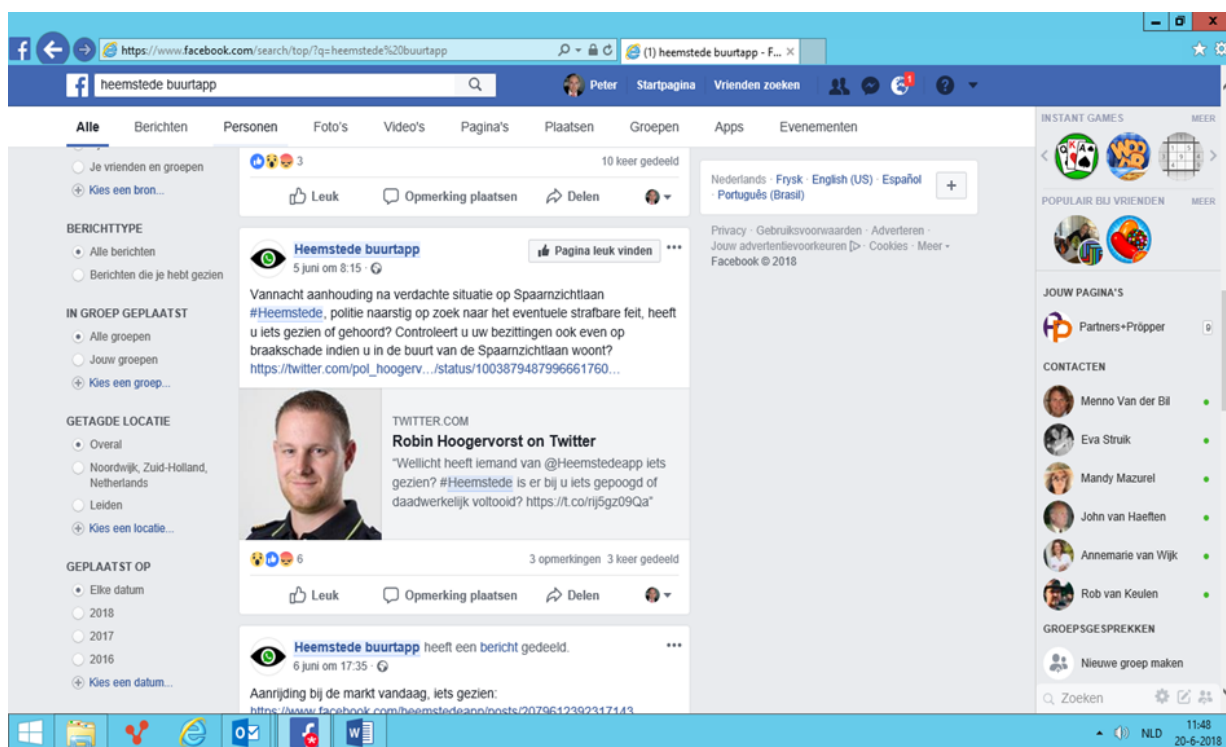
https://www.facebook.com/search/top/?q=heemstede%20buurtapp
(1) heemstede buurtapp - F... ×

heemstede buurtapp
Peter Startpagina Vrienden zoeken

Alle Berichten Personen Foto's Video's Pagina's Plaatsen Groepen Apps Evenementen

Je vrienden en groepen
Kies een bron...

BERICHTTYPE
Alle berichten
Berichten die je hebt gezien

IN GROEP GEPLAATST
Alle groepen
Jouw groepen
Kies een groep...

GETAGDE LOCATIE
Overal
Noordwijk, Zuid-Holland, Netherlands
Leiden
Kies een locatie...

GEPLAATST OP
Elke datum
2018
2017
2016
Kies een datum...

3 10 keer gedeeld
Leuk Opmerking plaatsen Delen

Heemstede buurtapp
5 juni om 8:15
Pagina leuk vinden

Vannacht aanhouding na verdachte situatie op Spaarnzichtlaan #Heemstede, politie naarstig op zoek naar het eventuele strafbare feit, heeft u iets gezien of gehoord? Controleert u uw bezittingen ook even op braakschade indien u in de buurt van de Spaarnzichtlaan woont? https://twitter.com/pol_hoogerv.../status/1003879487996661760...

TWITTER.COM
Robin Hoogervorst on Twitter
"Wellicht heeft iemand van @Heemstedeapp iets gezien? #Heemstede is er bij u iets gepoogd of daadwerkelijk voltooid? https://t.co/rij5gz09Qa"

6 3 opmerkingen 3 keer gedeeld
Leuk Opmerking plaatsen Delen

Heemstede buurtapp heeft een bericht gedeeld.
6 juni om 17:35

Aanrijding bij de markt vandaag, iets gezien:
https://www.facebook.com/heemstedeapp/posts/2079612392317143

Nederlands · Frysk · English (US) · Español · Português (Brasil)

Privacy · Gebruiksvoorwaarden · Adverteren · Jouw advertentievoorkeuren · Cookies · Meer · Facebook © 2018

INSTANT GAMES MEER
POPULAIR BIJ VRIENDEN MEER

JOUW PAGINA'S
Partners+Pröpper

CONTACTEN
Menno Van der Bil
Eva Struik
Mandy Mazurel
John van Haeften
Annemarie van Wijk
Rob van Keulen

GROEPSGESPREKKEN
Nieuwe groep maken

Zoeken

NLD 11:48 20-6-2018